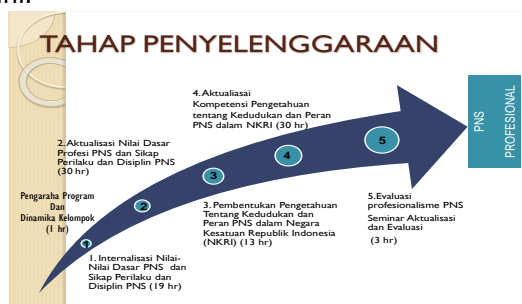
TAHAP PENYELENGGARAAN

Pengaraha Program Dan Dinamika Kelompok (1 hr)

2. Aktualisasi Nilai Dasar Profesi PNS dan Sikap Perilaku dan Disiplin PNS (30 hr)

4. Aktualiasai Kompetensi Pengetahuan tentang Kedudukan dan Peran PNS dalam NKRI (30 hr)

1

2

3

4

5

PNS PROFESIONAL

1. Internalisasi Nilai-Nilai Dasar PNS dan Sikap Perilaku dan Disiplin PNS (19 hr)

3. Pembentukan Pengetahuan Tentang Kedudukan dan Peran PNS dalam Negara Kesatuan Republik Indonesia (NKRI) (13 hr)

5. Evaluasi profesionalisme PNS Seminar Aktualisasi dan Evaluasi (3 hr)